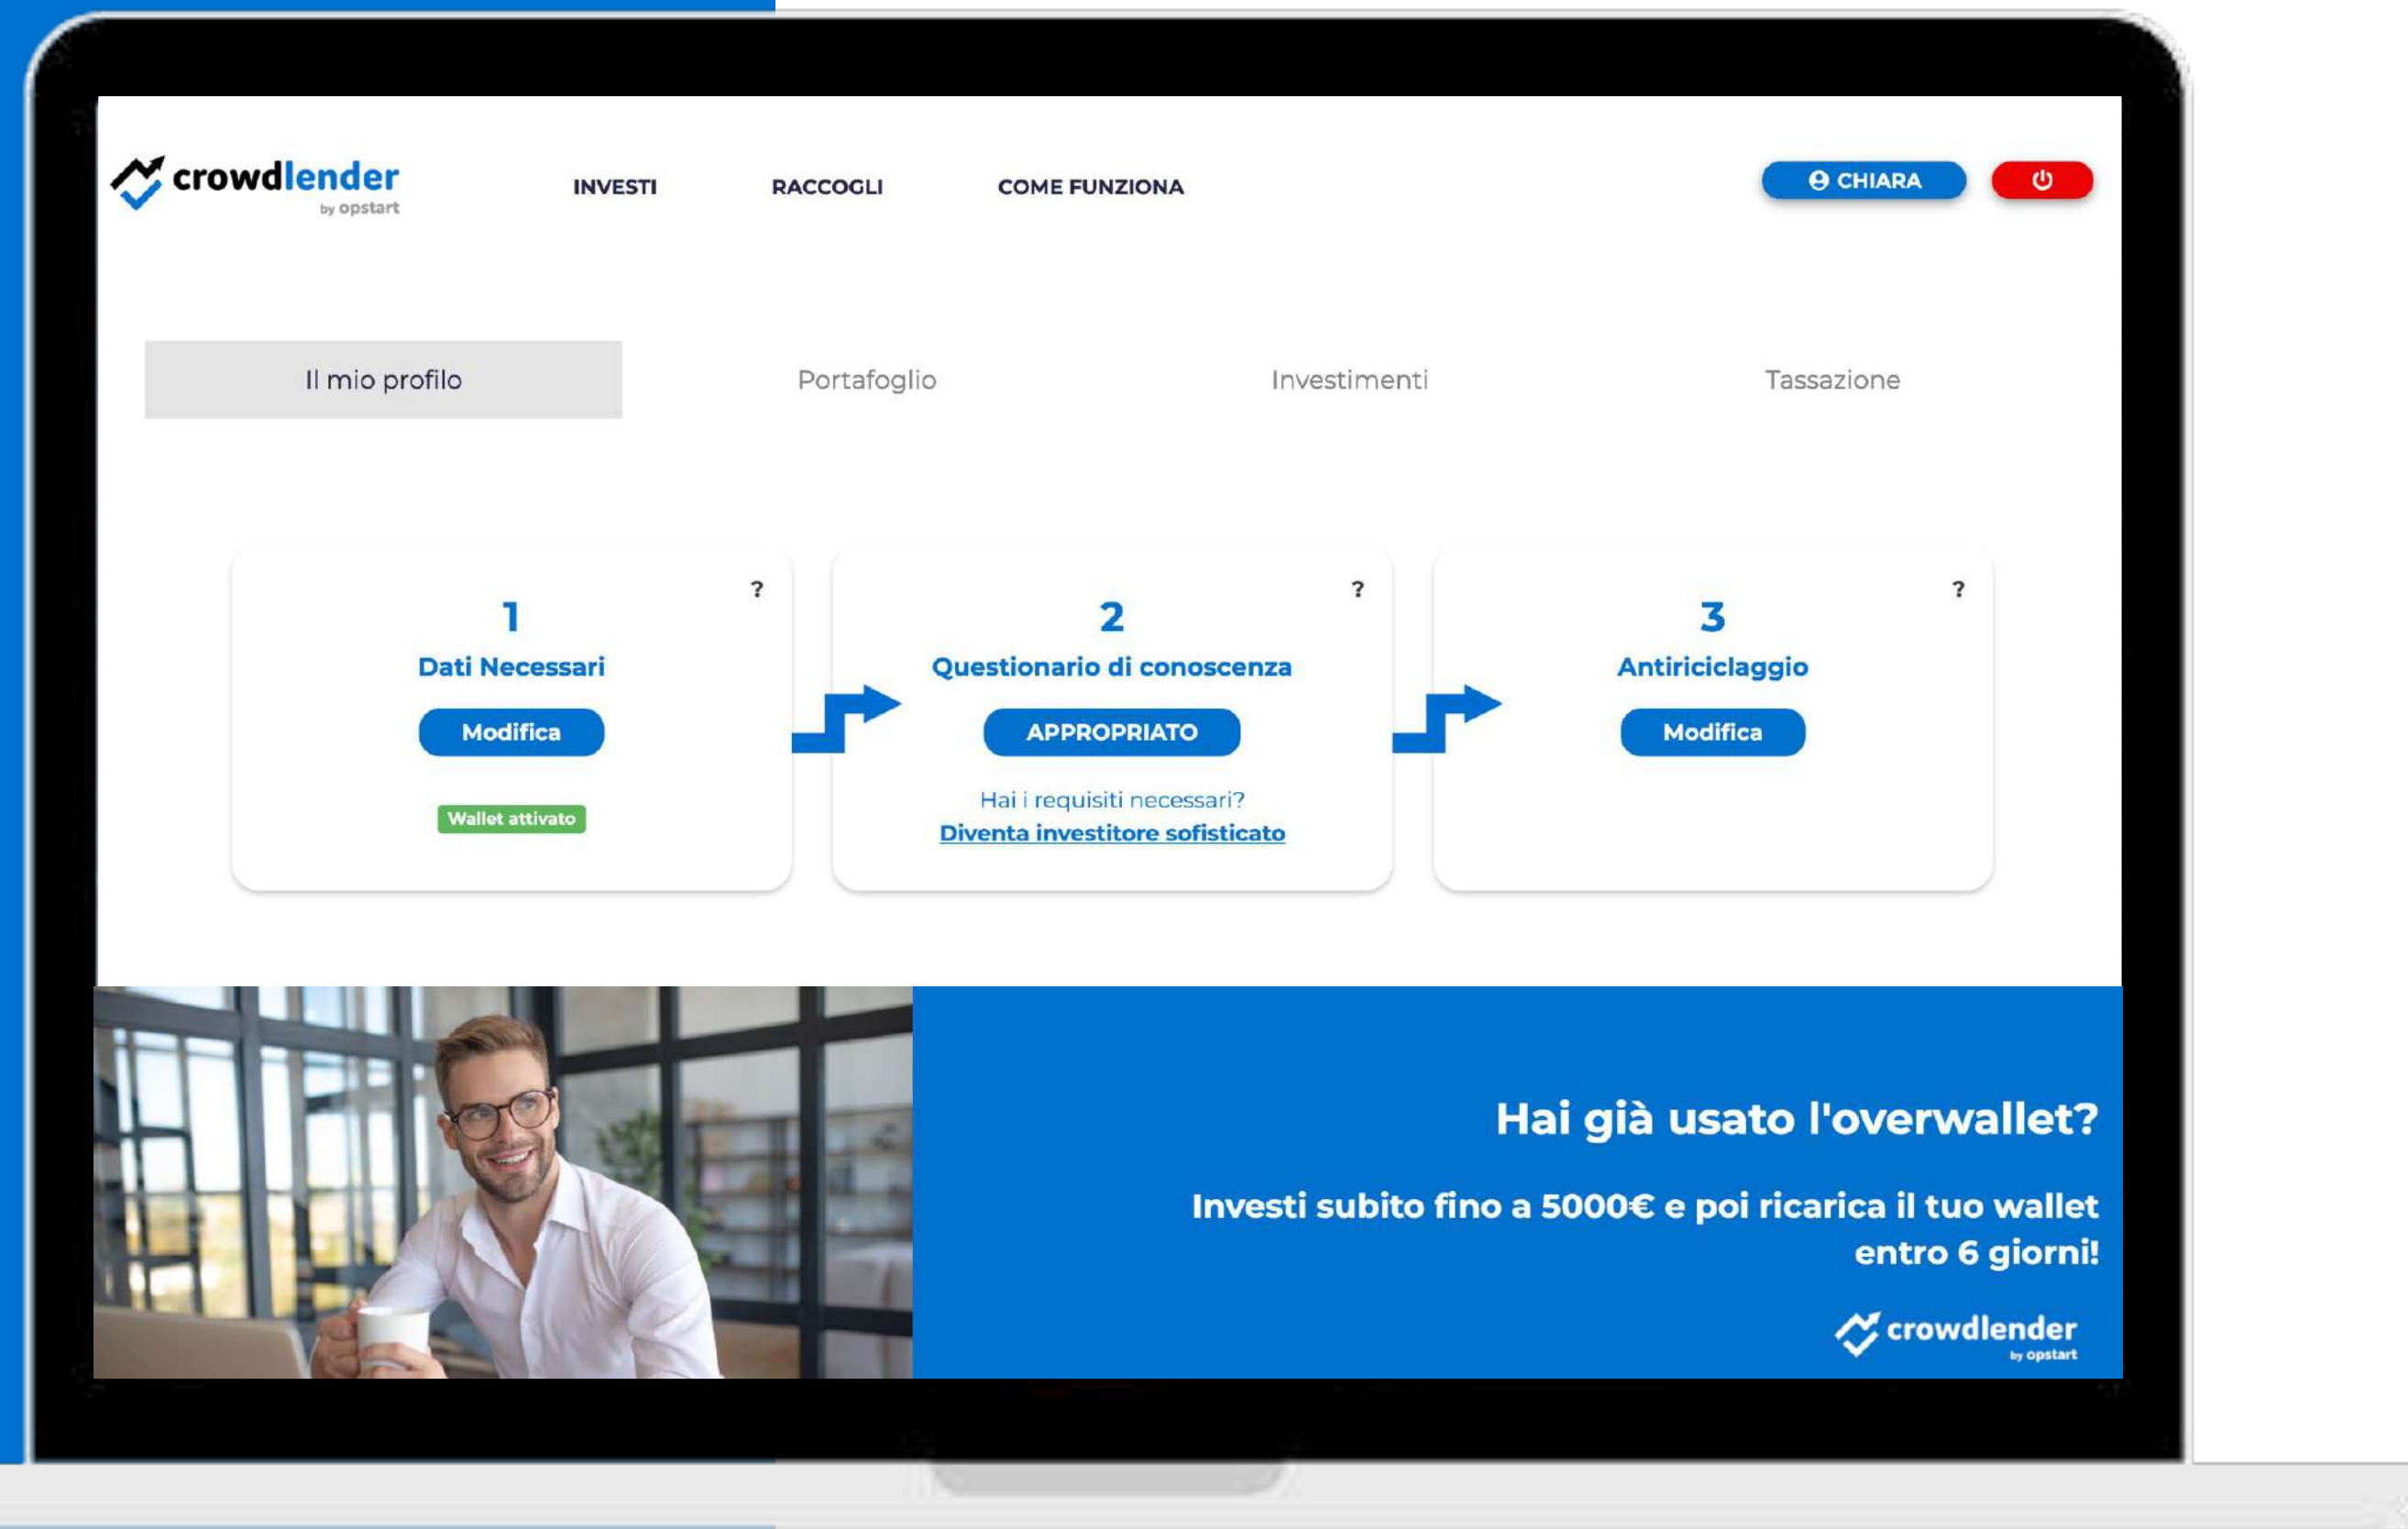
crowdlender by opstart

INVESTI RACCOGLI COME FUNZIONA

CHIARA

Il mio profilo Portafoglio Investimenti Tassazione

?
1
Dati Necessari
Modifica
Wallet attivato

?
2
Questionario di conoscenza
APPROPRIATO
Hai i requisiti necessari?
Diventa investitore sofisticato

?
3
Antiriciclaggio
Modifica

Hai già usato l'overwallet?

Investi subito fino a 5000€ e poi ricarica il tuo wallet entro 6 giorni!

crowdlender by opstart